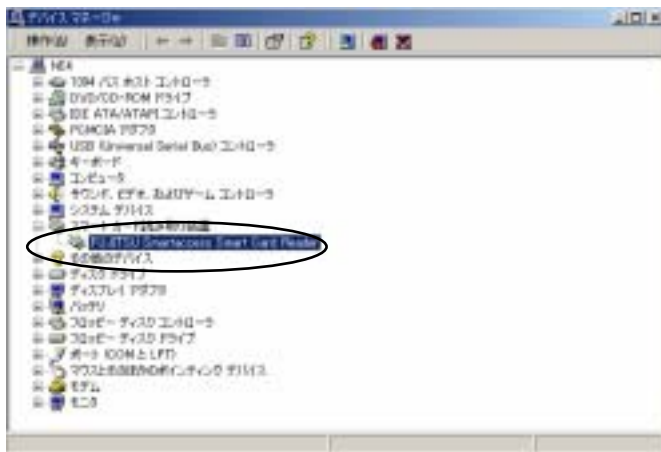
デバイス マネージャ

操作(A)　表示(V)

NEA
1394 バス ホスト コントローラ
DVD/CD-ROM ドライブ
IDE ATA/ATAPI コントローラ
PCMCIA アダプタ
USB (Universal Serial Bus) コントローラ
キーボード
コンピュータ
サウンド、ビデオ、およびゲーム コントローラ
システム デバイス
スマート カード読み取り装置
FUJITSU Smartaccess Smart Card Reader
その他のデバイス
ディスク ドライブ
ディスプレイ アダプタ
バッテリ
フロッピー ディスク コントローラ
フロッピー ディスク ドライブ
ポート (COM と LPT)
マウスとそのほかのポインティング デバイス
モデム
モニタ